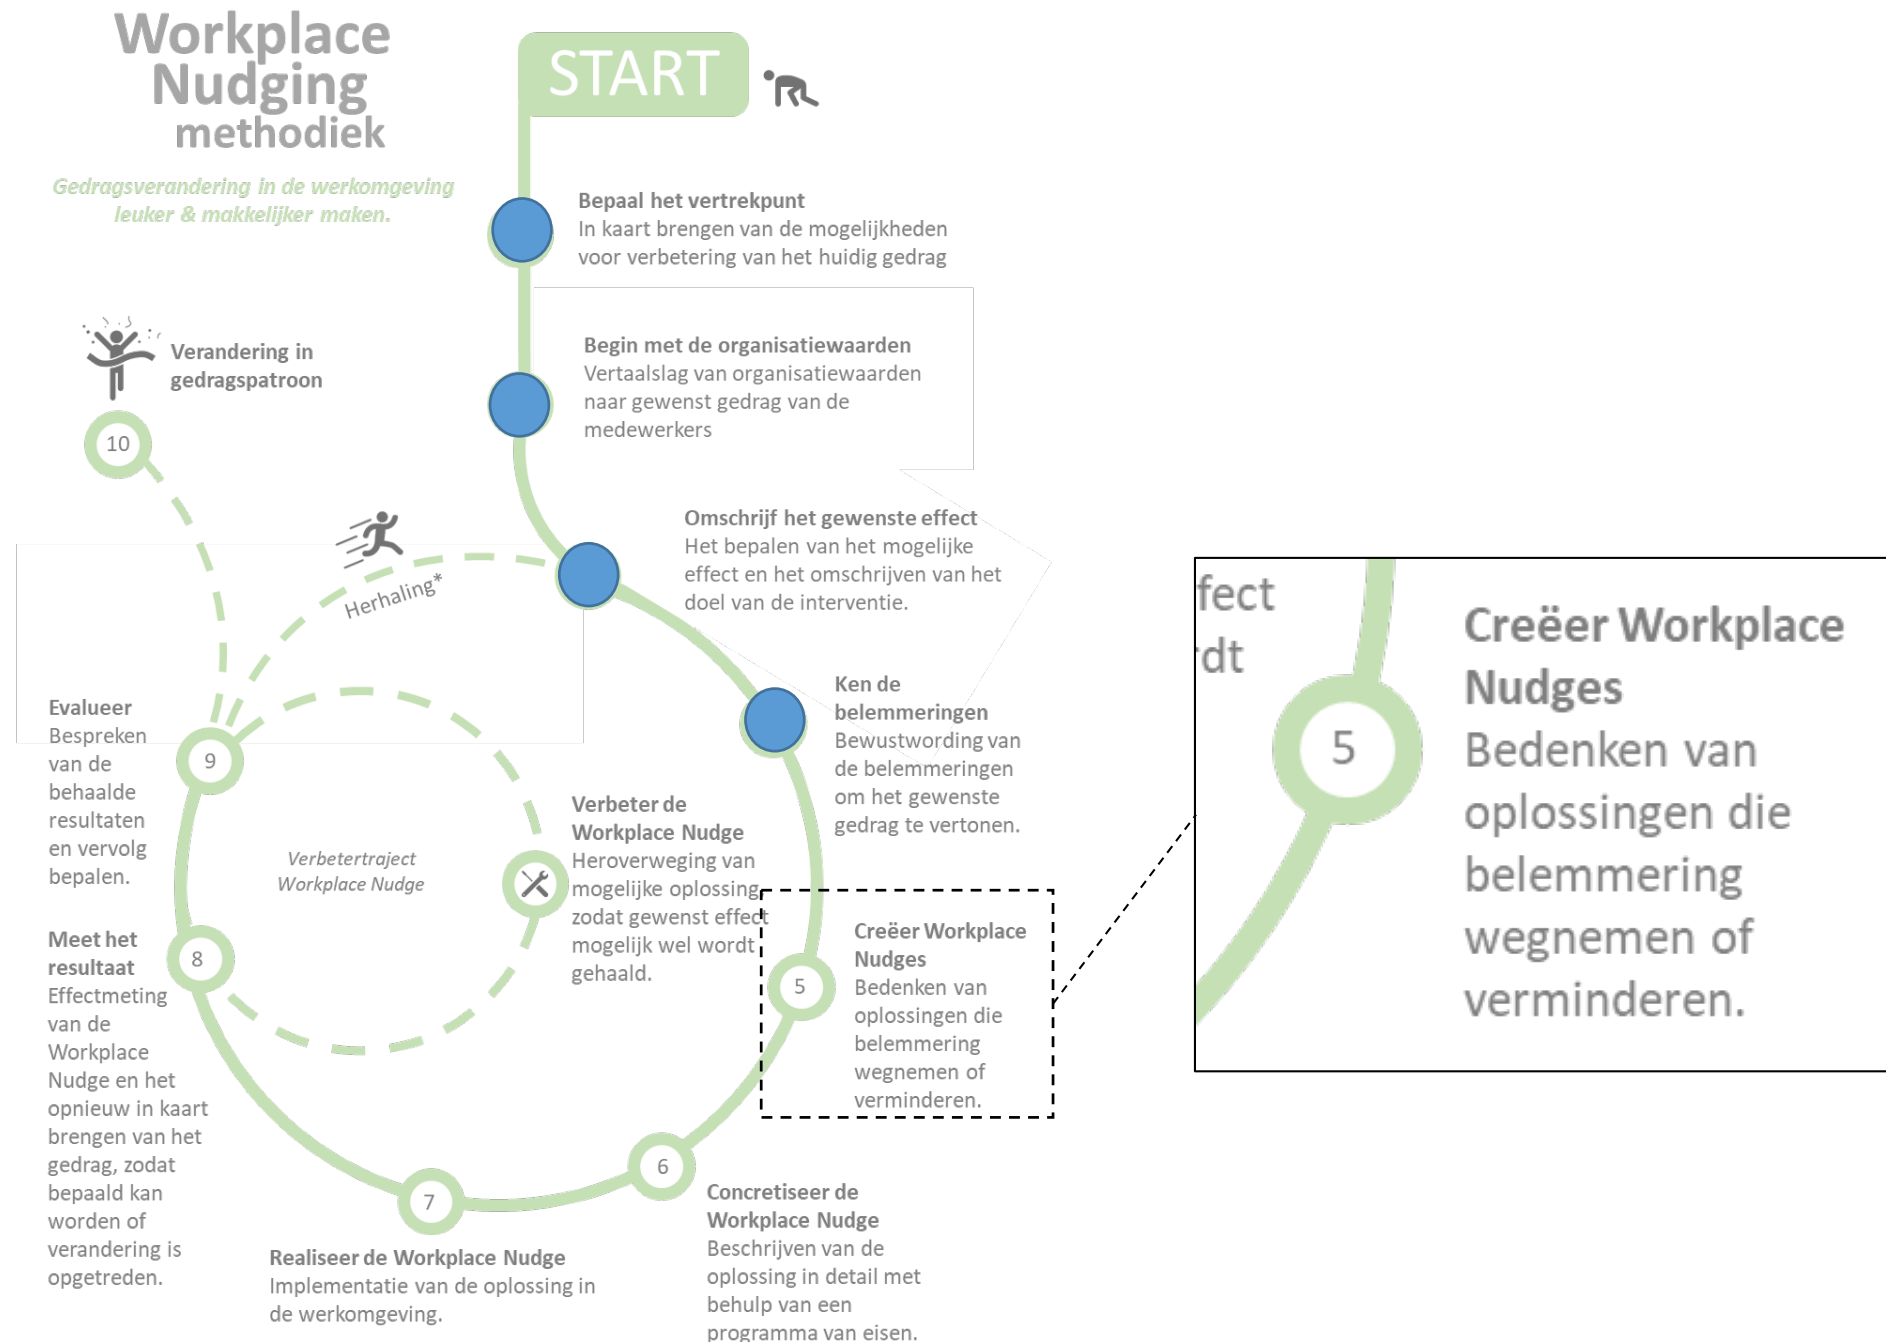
Workplace Nudging methodiek

Gedragsverandering in de werkomgeving leuker & makkelijker maken.

START

Bepaal het vertrekpunt
In kaart brengen van de mogelijkheden voor verbetering van het huidig gedrag

Begin met de organisatiewaarden
Vertaalslag van organisatiewaarden naar gewenst gedrag van de medewerkers

Omschrijf het gewenste effect
Het bepalen van het mogelijke effect en het omschrijven van het doel van de interventie.

Ken de belemmeringen
Bewustwording van de belemmeringen om het gewenste gedrag te vertonen.

5
Creëer Workplace Nudges
Bedenken van oplossingen die belemmering wegnemen of verminderen.

6
Concretiseer de Workplace Nudge
Beschrijven van de oplossing in detail met behulp van een programma van eisen.

7
Realiseer de Workplace Nudge
Implementatie van de oplossing in de werkomgeving.

8
Meet het resultaat
Effectmeting van de Workplace Nudge en het opnieuw in kaart brengen van het gedrag, zodat bepaald kan worden of verandering is opgetreden.

9
Evalueer
Bespreken van de behaalde resultaten en vervolg bepalen.

Verbeter de Workplace Nudge
Heroverweging van mogelijke oplossing zodat gewenst effect mogelijk wel wordt gehaald.

Verbetertraject Workplace Nudge

Herhaling*

10
Verandering in gedragspatroon

fect
rdt

5
Creëer Workplace Nudges
Bedenken van oplossingen die belemmering wegnemen of verminderen.